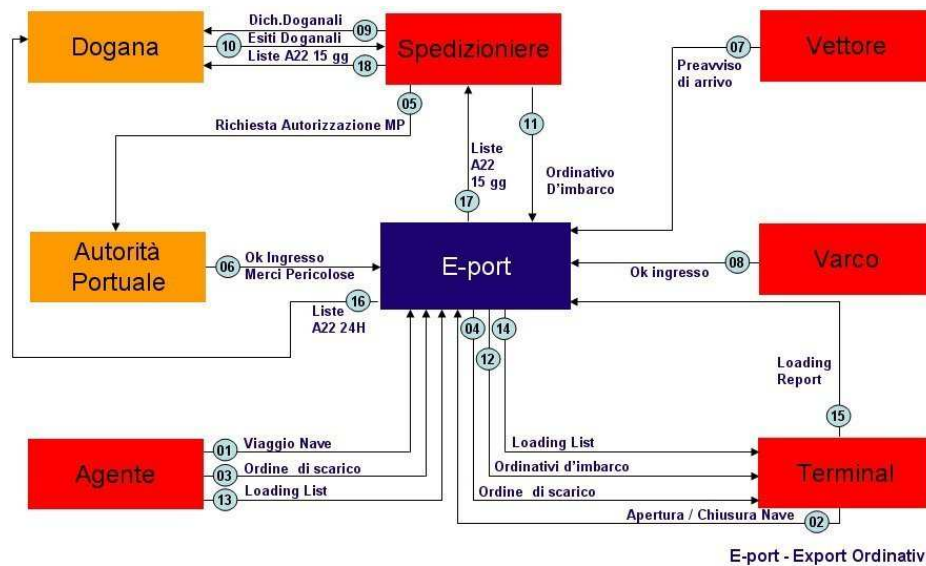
Dogana

09 Dich.Doganali

10 Esiti Doganali

18 Liste A22 15 gg

Spedizioniere

07 Preavviso di arrivo

Vettore

05 Richiesta Autorizzazione MP

11 Ordinativo D'imbarco

17 Liste A22 15 gg

Autorità Portuale

06 Ok Ingresso Merci Pericolose

E-port

08 Ok ingresso

Varco

16 Liste A22 24H

04

14

12

Loading Report

15

Agente

01 Viaggio Nave

03 Ordine di scarico

13 Loading List

Loading List

Ordinativi d'imbarco

Ordine di scarico

Apertura / Chiusura Nave 02

Terminal

E-port - Export Ordinativ